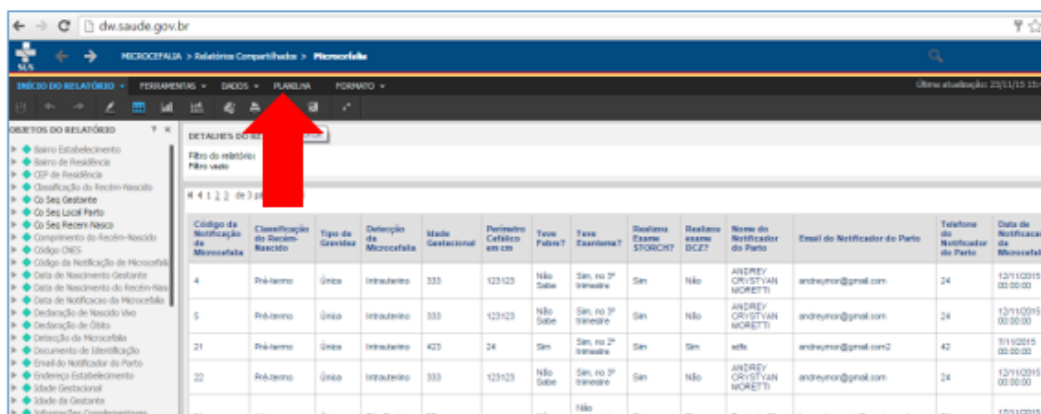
dw.saude.gov.br

SUS

MICROCEFALIA > Relatórios Compartilhados > Microcefalia

INÍCIO DO RELATÓRIO ▾ FERRAMENTAS ▾ DADOS ▾ PLANILHA FORMATO ▾

Última atualização: 23/11/15 15:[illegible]

OBJETOS DO RELATÓRIO

Bairro Estabelecimento
Bairro de Residência
CEP de Residência
Classificação do Recém-Nascido
Co Seq Gestante
Co Seq Local Parto
Co Seq Recem Nasco
Comprimento do Recém-Nascido
Código CNES
Código da Notificação de Microcefali
Data de Nascimento Gestante
Data de Nascimento do Recém-Nasc
Data de Notificacao da Microcefalia
Declaração de Nascido Vivo
Declaração de Óbito
Detecção da Microcefalia
Documento de Identificação
Email do Notificador do Parto
Endereço Estabelecimento
Idade Gestacional
Idade da Gestante
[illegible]

DETALHES DO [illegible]

Filtro do relatório:
Filtro vazio

1 2 3 de 3 p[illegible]

| Código da Notificação de Microcefalia | Classificação do Recém-Nascido | Tipo de Gravidez | Detecção da Microcefalia | Idade Gestacional | Perímetro Cefálico em cm | Teve Febre? | Teve Exantema? | Realizou Exame STORCH? | Realizou exame DCZ? | Nome do Notificador do Parto | Email do Notificador do Parto | Telefone do Notificador do Parto | Data de Notificacao da Microcefa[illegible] |
|---|---|---|---|---|---|---|---|---|---|---|---|---|---|
| 4 | Pré-termo | Única | Intrauterino | 333 | 123123 | Não Sabe | Sim, no 3º trimestre | Sim | Não | ANDREY CRYSTYAN MORETTI | andreymor@gmail.com | 24 | 12/11/2015 00:00:00 |
| 5 | Pré-termo | Única | Intrauterino | 333 | 123123 | Não Sabe | Sim, no 3º trimestre | Sim | Não | ANDREY CRYSTYAN MORETTI | andreymor@gmail.com | 24 | 12/11/2015 00:00:00 |
| 21 | Pré-termo | Única | Intrauterino | 423 | 24 | Sim | Sim, no 2º trimestre | Sim | Sim | sdfs | andreymor@gmail.com2 | 42 | 7/11/2015 00:00:00 |
| 22 | Pré-termo | Única | Intrauterino | 333 | 123123 | Não Sabe | Sim, no 3º trimestre | Sim | Não | ANDREY CRYSTYAN MORETTI | andreymor@gmail.com | 24 | 12/11/2015 00:00:00 |
| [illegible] | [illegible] | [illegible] | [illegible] | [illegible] | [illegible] | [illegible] | Não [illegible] | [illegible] | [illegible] | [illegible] | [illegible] | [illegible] | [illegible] |